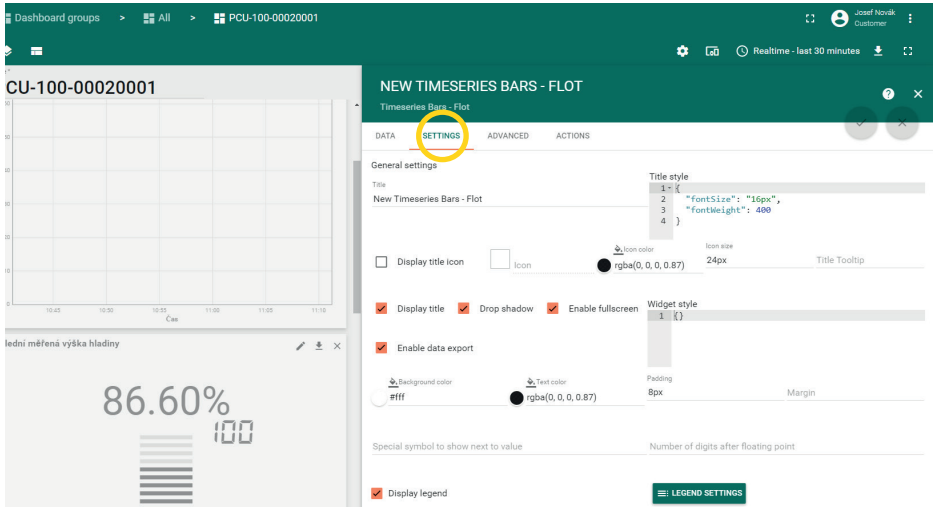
Dashboard groups > All > PCU-100-00020001

Josef Novák
Customer

Realtime - last 30 minutes

CU-100-00020001

10:45 10:50 10:55 11:00 11:05 11:10
Čas

lední měřená výška hladiny

86.60%

100

NEW TIMESERIES BARS - FLOT
Timeseries Bars - Flot

DATA SETTINGS ADVANCED ACTIONS

General settings

Title
New Timeseries Bars - Flot

Title style
1 {
2 "fontSize": "16px",
3 "fontWeight": 400
4 }

Display title icon

Icon

Icon color
rgba(0, 0, 0, 0.87)

Icon size
24px

Title Tooltip

Display title

Drop shadow

Enable fullscreen

Widget style
1 {}

Enable data export

Background color
#fff

Text color
rgba(0, 0, 0, 0.87)

Padding
8px

Margin

Special symbol to show next to value

Number of digits after floating point

Display legend

LEGEND SETTINGS